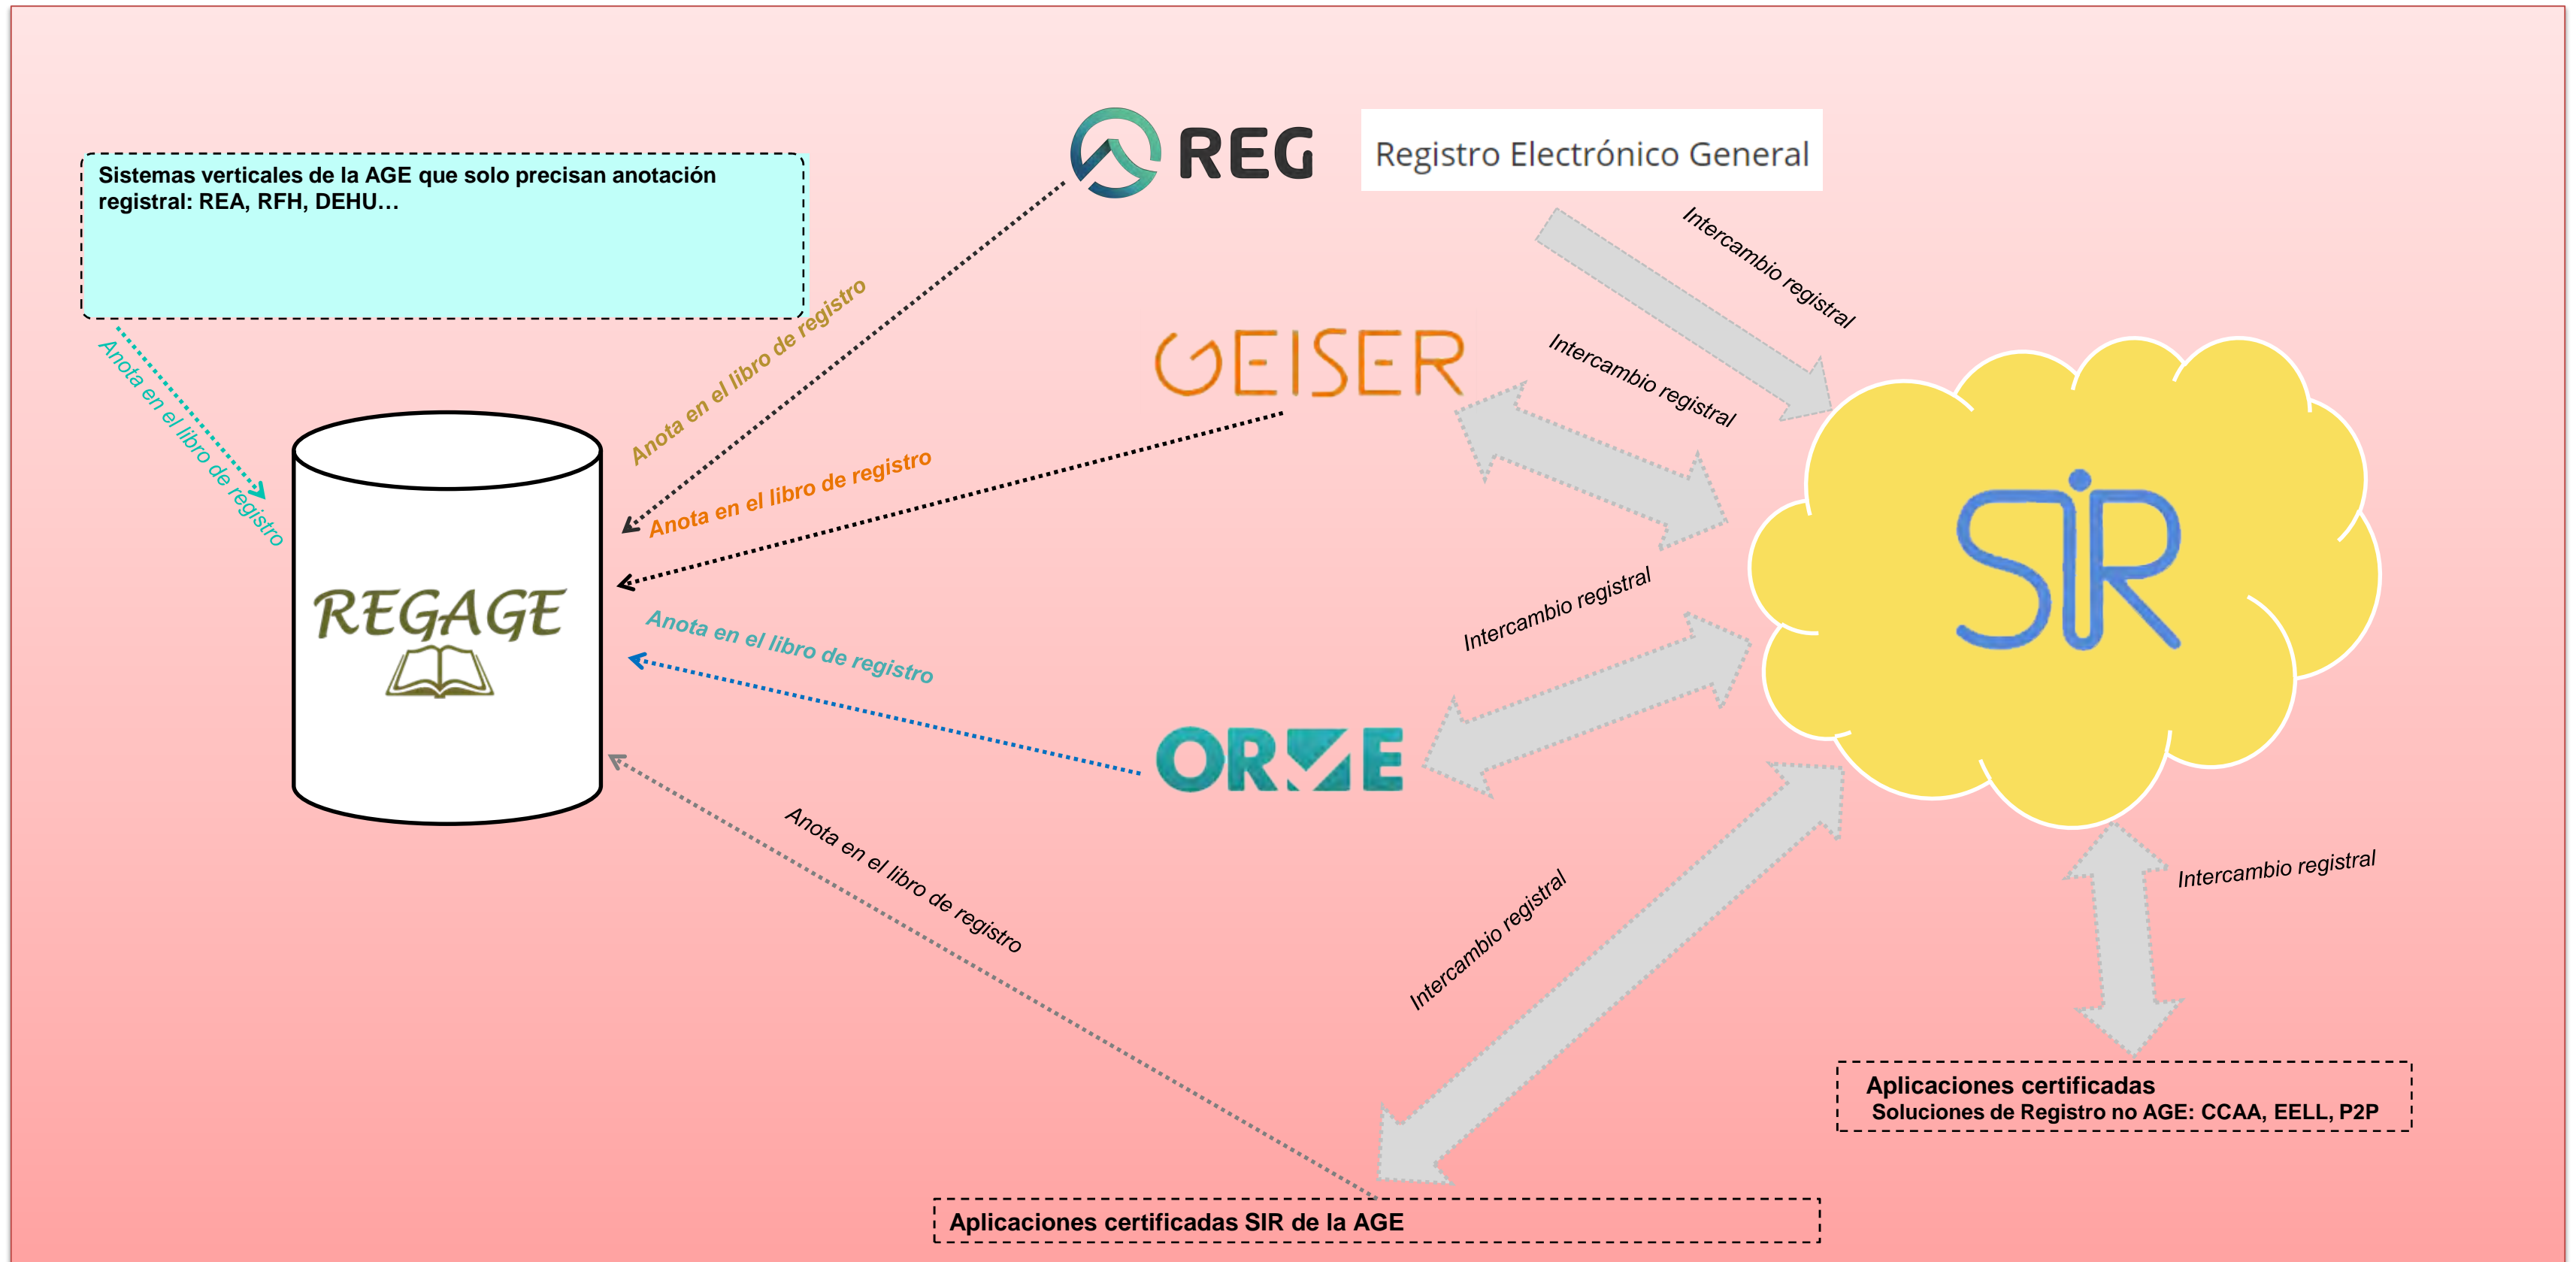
REG

Registro Electrónico General

Sistemas verticales de la AGE que solo precisan anotación registral: REA, RFH, DEHU…

Intercambio registral

GEISER

Intercambio registral

Anota en el libro de registro

Anota en el libro de registro

Anota en el libro de registro

REGAGE

SIR

Intercambio registral

Anota en el libro de registro

ORVE

Anota en el libro de registro

Intercambio registral

Intercambio registral

Aplicaciones certificadas
Soluciones de Registro no AGE: CCAA, EELL, P2P

Aplicaciones certificadas SIR de la AGE